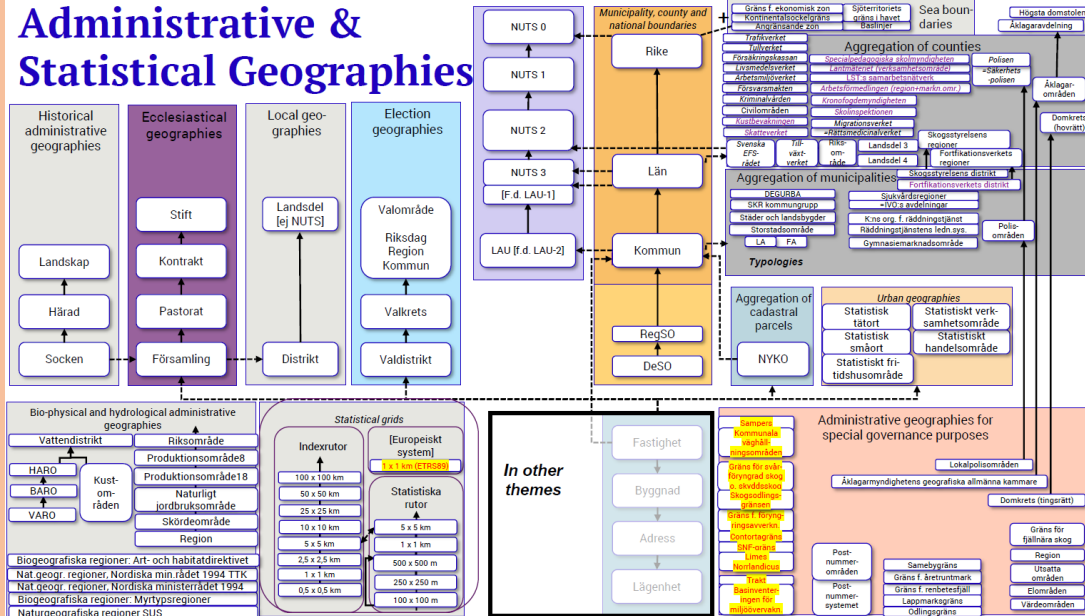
Administrative &
Statistical Geographies

Historical administrative geographies

Landskap

Härad

Socken

Ecclesiastical geographies

Stift

Kontrakt

Pastorat

Församling

Local geographies

Landsdel [ej NUTS]

Distrikt

Election geographies

Valområde

Riksdag Region Kommun

Valkrets

Valdistrikt

NUTS 0

NUTS 1

NUTS 2

NUTS 3

[F.d. LAU-1]

LAU [f.d. LAU-2]

Municipality, county and national boundaries

Rike

Län

Kommun

RegSO

DeSO

Gräns f. ekonomisk zon
Kontinentalsockelgräns
Angränsande zon

Sjöterritoriets gräns i havet
Baslinjer

Sea boundaries

Högsta domstolen
Åklagaravdelning

Aggregation of counties

Trafikverket
Tullverket
Försäkringskassan
Livsmedelsverket
Arbetsmiljöverket
Försvarsmakten
Kriminalvården
Civilområden
Kustbevakningen
Skatteverket

Specialpedagogiska skolmyndigheten
Lantmäteriet (verksamhetsområde)
LST:s samarbetsnätverk
Arbetsförmedlingen (region+markn.omr.)
Kronofogdemyndigheten
Skolinspektionen
Migrationsverket
=Rättsmedicinalverket

Polisen
=Säkerhets-polisen

Åklagar-områden

Domkrets (hovrätt)

Svenska EFS-rådet

Till-växt-verket

Riks-om-råde

Landsdel 3
Landsdel 4

Skogsstyrelsens regioner

Fortifikationsverkets regioner

Aggregation of municipalities

Skogsstyrelsens distrikt
Fortifikationsverkets distrikt

DEGURBA
SKR kommungrupp
Städer och landsbygder
Storstadsområde
LA
FA

Typologies

Sjukvårdsregioner
=IVO:s avdelningar
K:ns org. f. räddningstjänst
Räddningstjänstens ledn.sys.
Gymnasiemarknadsområde

Polis-områden

Aggregation of cadastral parcels

NYKO

Urban geographies

Statistisk tätort
Statistisk småort
Statistiskt fritidshusområde
Statistiskt verksamhetsområde
Statistiskt handelsområde

Bio-physical and hydrological administrative geographies

Vattendistrikt
HARO
BARO
VARO
Kust-om-råden
Riksområde
Produktionsområde8
Produktionsområde18
Naturligt jordbruksområde
Skördeområde
Region

Biogeografiska regioner: Art- och habitatdirektivet
Nat.geogr. regioner, Nordiska min.rådet 1994 TTK
Nat.geogr. regioner, Nordiska ministerrådet 1994
Biogeografiska regioner: Myrtypsregioner
Naturgeografiska regioner SUS

Statistical grids

Indexrutor
100 x 100 km
50 x 50 km
25 x 25 km
10 x 10 km
5 x 5 km
2,5 x 2,5 km
1 x 1 km
0,5 x 0,5 km

[Europeiskt system]
1 x 1 km (ETRS89)

Statistiska rutor
5 x 5 km
1 x 1 km
500 x 500 m
250 x 250 m
100 x 100 m

In other themes

Fastighet
Byggnad
Adress
Lägenhet

Administrative geographies for special governance purposes

Sampers Kommunala väghållningsområden
Gräns för svårföryngrad skog o. skvddsskog
Skogsodlingsgränsen
Gräns f. föryngringsavverkn.
Contortagräns
SNF-gräns
Limes Norrlandicus
Trakt
Basinventeringen för miljöövervakn.

Post-nummer-områden
Post-nummer-systemet

Samebygräns
Gräns f. åretruntmark
Gräns f. renbetesfjäll
Lappmarksgräns
Odlingsgräns

Lokalpolisområden
Åklagarmyndighetens geografiska allmänna kammare
Domkrets (tingsrätt)

Gräns för fjällnära skog
Region
Utsatta områden
Elområden
Värdeområden